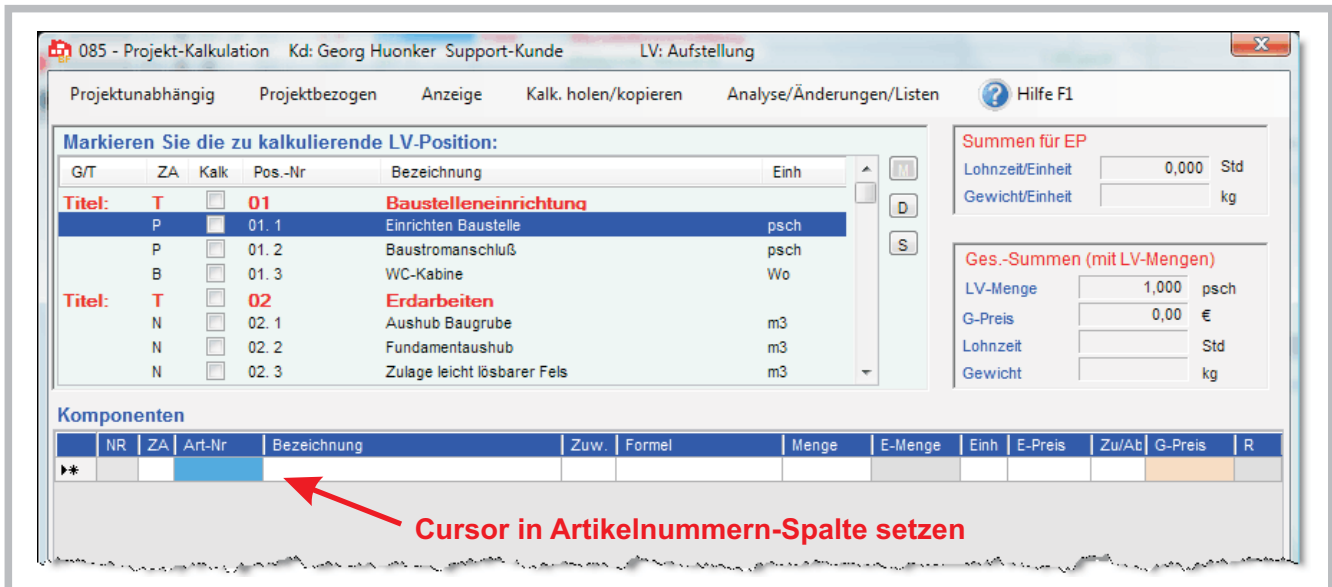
085 - Projekt-Kalkulation Kd: Georg Huonker Support-Kunde LV: Aufstellung

Projektunabhängig Projektbezogen Anzeige Kalk. holen/kopieren Analyse/Änderungen/Listen Hilfe F1

Markieren Sie die zu kalkulierende LV-Position:

| G/T | ZA | Kalk | Pos.-Nr | Bezeichnung | Einh |
|---|---|---|---|---|---|
| Titel: | T | | 01 | Baustelleneinrichtung | |
| | P | | 01. 1 | Einrichten Baustelle | psch |
| | P | | 01. 2 | Baustromanschluß | psch |
| | B | | 01. 3 | WC-Kabine | Wo |
| Titel: | T | | 02 | Erdarbeiten | |
| | N | | 02. 1 | Aushub Baugrube | m3 |
| | N | | 02. 2 | Fundamentaushub | m3 |
| | N | | 02. 3 | Zulage leicht lösbarer Fels | m3 |

M
D
S

Summen für EP
Lohnzeit/Einheit 0,000 Std
Gewicht/Einheit kg

Ges.-Summen (mit LV-Mengen)
LV-Menge 1,000 psch
G-Preis 0,00 €
Lohnzeit Std
Gewicht kg

Komponenten

| | NR | ZA | Art-Nr | Bezeichnung | Zuw. | Formel | Menge | E-Menge | Einh | E-Preis | Zu/Ab | G-Preis | R |
|---|---|---|---|---|---|---|---|---|---|---|---|---|---|
| ▸* | | | | | | | | | | | | | |

Cursor in Artikelnummern-Spalte setzen